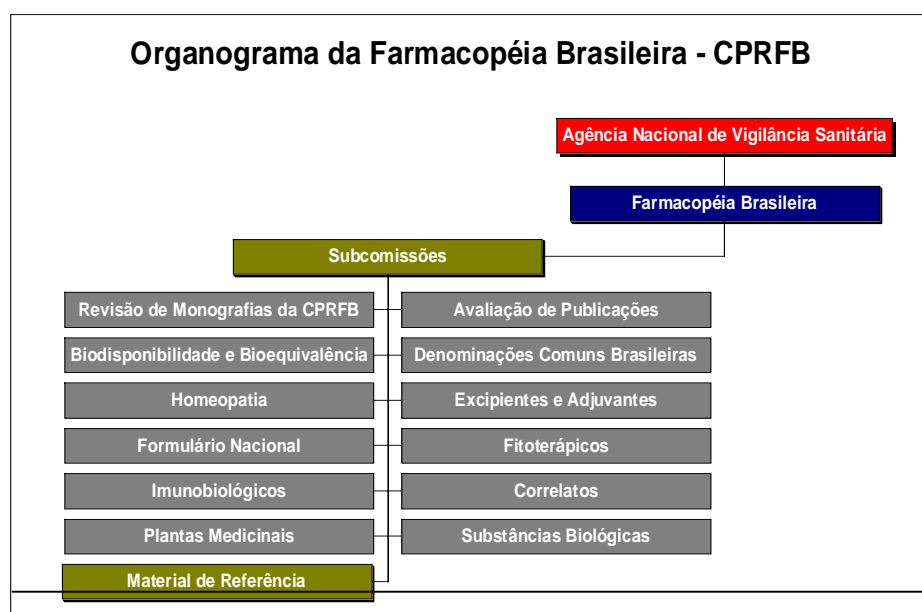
Organograma da Farmacopéia Brasileira - CPRFB

Agência Nacional de Vigilância Sanitária

Farmacopéia Brasileira

Subcomissões

Revisão de Monografias da CPRFB

Avaliação de Publicações

Biodisponibilidade e Bioequivalência

Denominações Comuns Brasileiras

Homeopatia

Excipientes e Adjuvantes

Formulário Nacional

Fitoterápicos

Imunobiológicos

Correlatos

Plantas Medicinais

Substâncias Biológicas

Material de Referência